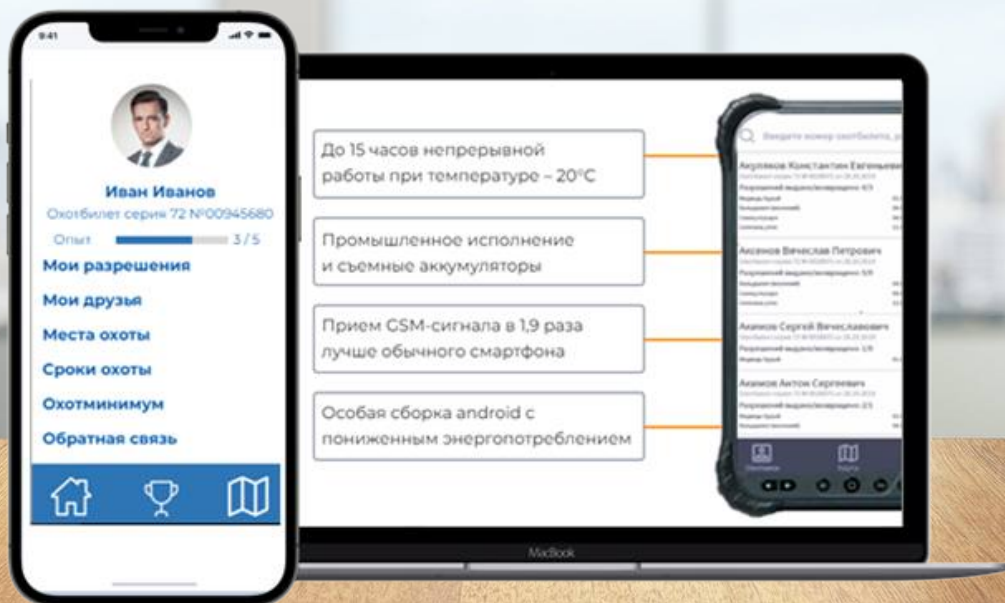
9:41

Иван Иванов

Охотбилет серия 72 №00945680

Опыт 3/5

Мои разрешения

Мои друзья

Места охоты

Сроки охоты

Охотминимум

Обратная связь

До 15 часов непрерывной работы при температуре – 20°C

Промышленное исполнение и съемные аккумуляторы

Прием GSM-сигнала в 1,9 раза лучше обычного смартфона

Особая сборка android с пониженным энергопотреблением

Введите номер охотбилета

Акуликов Константин Евгеньевич

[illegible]

Аксенов Вячеслав Петрович

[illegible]

Акимов Сергей Вячеславович

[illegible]

Акимов Антон Сергеевич

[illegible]

MacBook